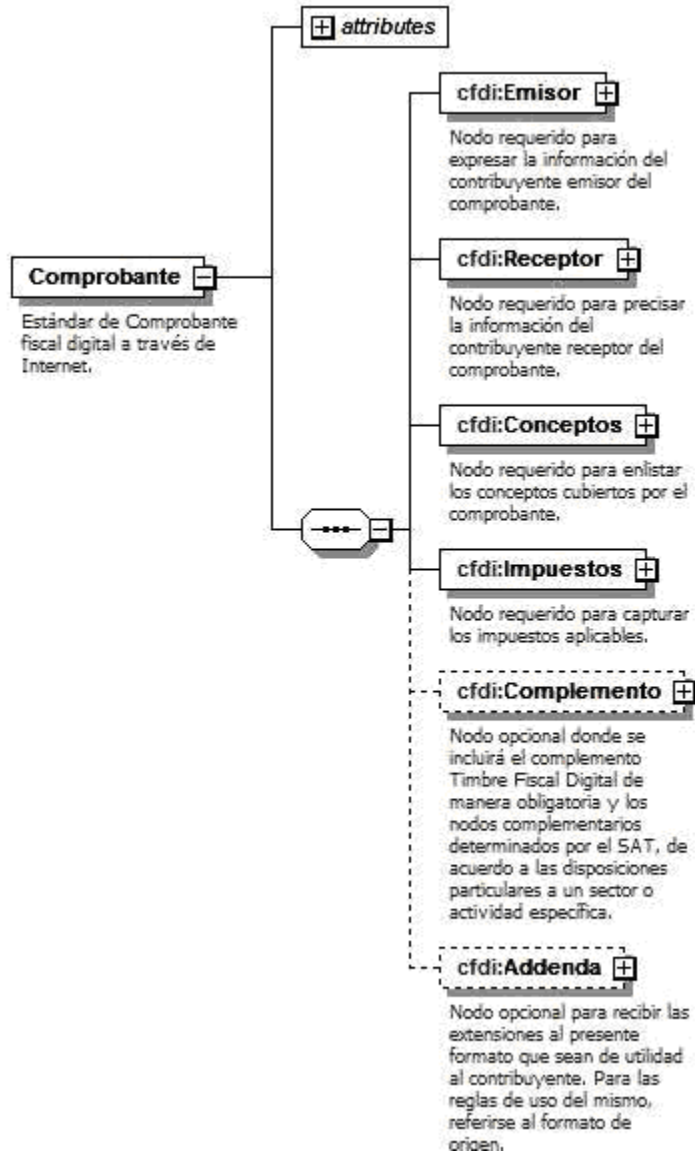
attributes

Comprobante

Estándar de Comprobante fiscal digital a través de Internet.

cfdi:Emisor

Nodo requerido para expresar la información del contribuyente emisor del comprobante.

cfdi:Receptor

Nodo requerido para precisar la información del contribuyente receptor del comprobante.

cfdi:Conceptos

Nodo requerido para enlistar los conceptos cubiertos por el comprobante.

cfdi:Impuestos

Nodo requerido para capturar los impuestos aplicables.

cfdi:Complemento

Nodo opcional donde se incluirá el complemento Timbre Fiscal Digital de manera obligatoria y los nodos complementarios determinados por el SAT, de acuerdo a las disposiciones particulares a un sector o actividad específica.

cfdi:Addenda

Nodo opcional para recibir las extensiones al presente formato que sean de utilidad al contribuyente. Para las reglas de uso del mismo, referirse al formato de origen.